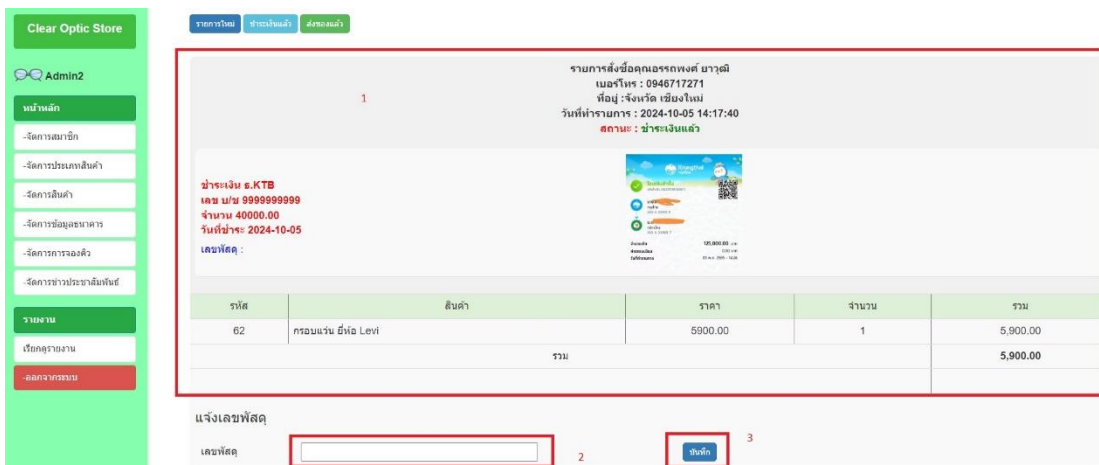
Clear Optic Store

Admin2

หน้าหลัก

-จัดการสมาชิก

-จัดการประเภทสินค้า

-จัดการสินค้า

-จัดการข้อมูลธนาคาร

-จัดการการจองคิว

-จัดการข่าวประชาสัมพันธ์

รายงาน

เรียกดูรายงาน

-ออกจากระบบ

รายการใหม่ ชำระเงินแล้ว ส่งของแล้ว

1

รายการสั่งซื้อคุณอรรถพงศ์ ยาวุฒิ
เบอร์โทร : 0946717271
ที่อยู่ :จังหวัด เชียงใหม่
วันที่ทำรายการ : 2024-10-05 14:17:40
สถานะ : ชำระเงินแล้ว

ชำระเงิน ธ.KTB
เลข บ/ช 9999999999
จำนวน 40000.00
วันที่ชำระ 2024-10-05
เลขพัสดุ :

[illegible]

| รหัส | สินค้า | ราคา | จำนวน | รวม |
|---|---|---|---|---|
| 62 | กรอบแว่น ยี่ห้อ Levi | 5900.00 | 1 | 5,900.00 |
| | | รวม | | 5,900.00 |

แจ้งเลขพัสดุ

เลขพัสดุ

2

3

บันทึก